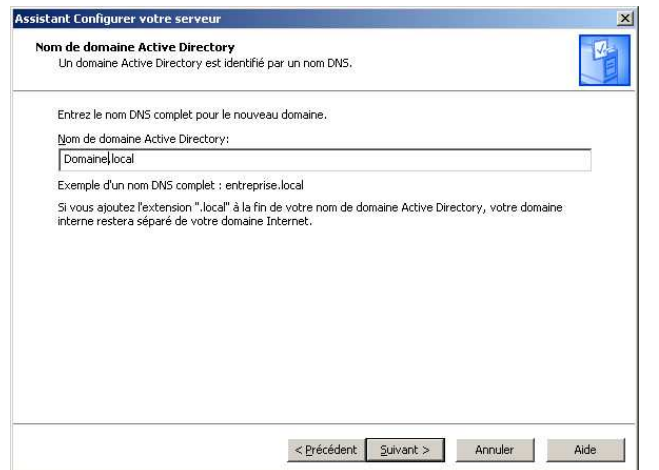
Assistant Configurer votre serveur

×

Nom de domaine Active Directory
Un domaine Active Directory est identifié par un nom DNS.

Entrez le nom DNS complet pour le nouveau domaine.

Nom de domaine Active Directory:

Domaine.local

Exemple d'un nom DNS complet : entreprise.local

Si vous ajoutez l'extension ".local" à la fin de votre nom de domaine Active Directory, votre domaine interne restera séparé de votre domaine Internet.

< Précédent

Suivant >

Annuler

Aide